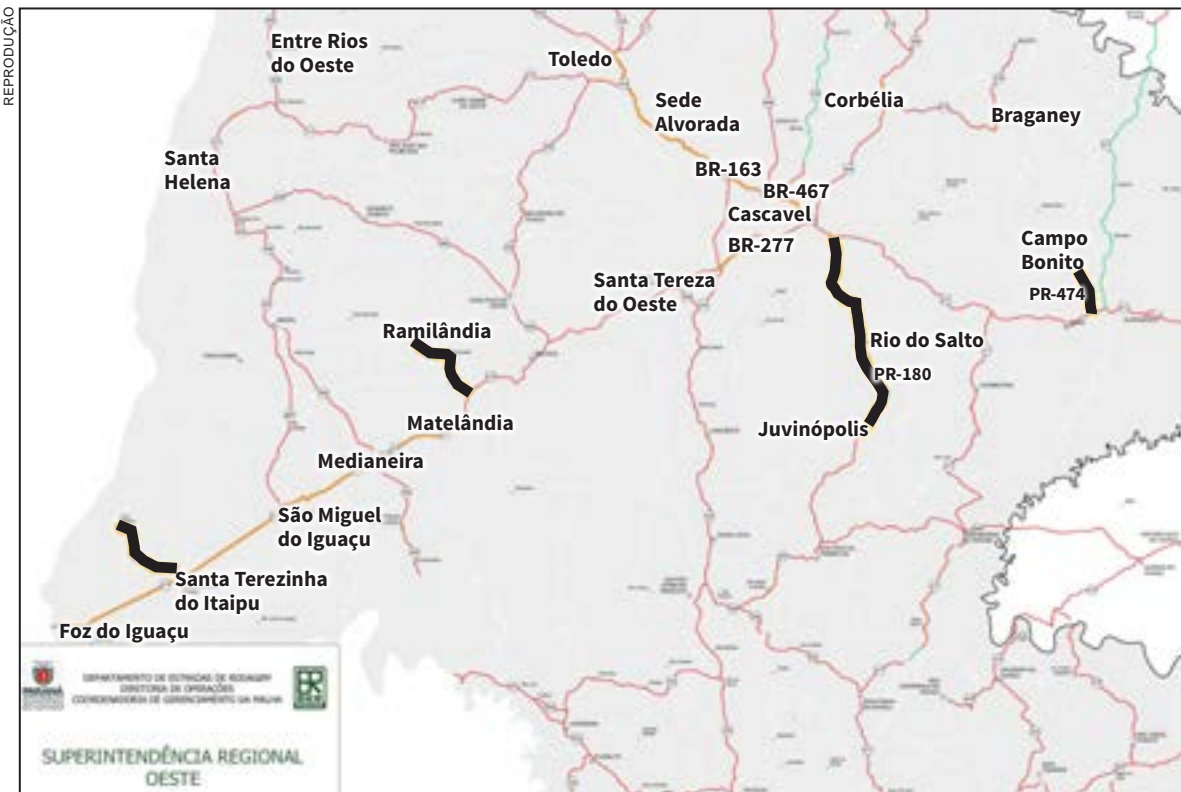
REPRODUÇÃO

Entre Rios do Oeste

Toledo

Sede Alvorada

Corbélia

Braganey

Santa Helena

BR-163

BR-467

Cascavel

BR-277

Campo Bonito

PR-474

Santa Tereza do Oeste

Ramilândia

Rio do Salto

PR-180

Matelândia

Juvinópolis

Medianeira

São Miguel do Iguaçu

Santa Terezinha do Itaipu

Foz do Iguaçu

DEPARTAMENTO DE ESTRADAS DE RODAGEM
DIRETORIA DE OPERAÇÕES
COORDENADORIA DE GERENCIAMENTO DA MALHA

SUPERINTENDÊNCIA REGIONAL OESTE